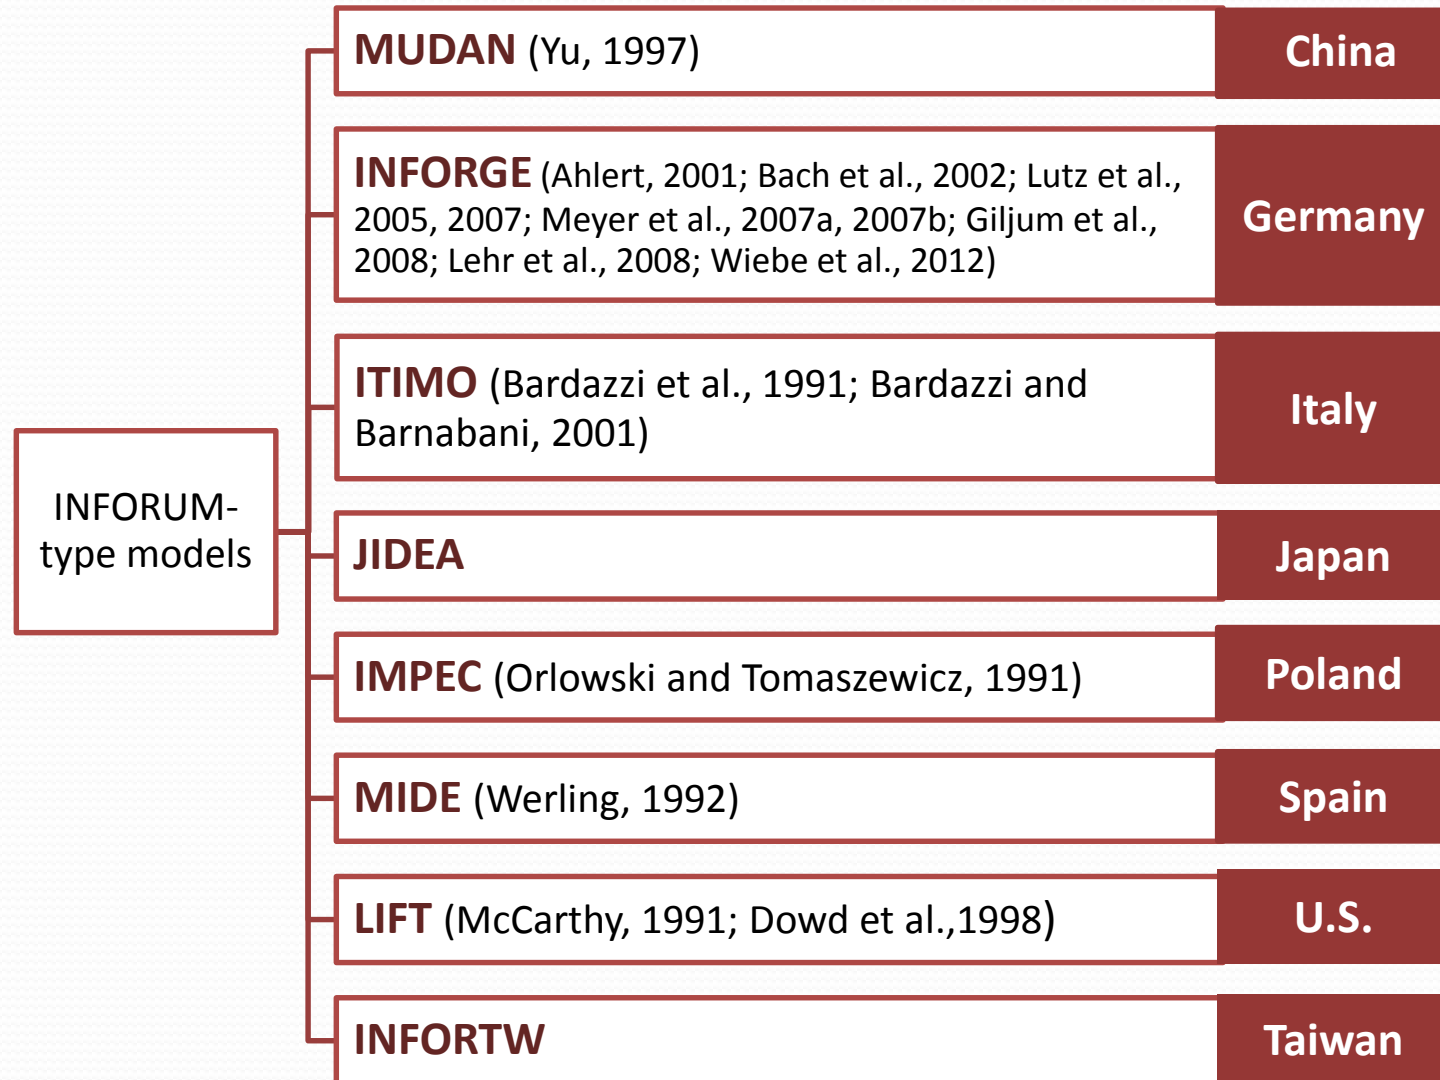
INFORUM-type models

MUDAN (Yu, 1997)

China

INFORGE (Ahlert, 2001; Bach et al., 2002; Lutz et al., 2005, 2007; Meyer et al., 2007a, 2007b; Giljum et al., 2008; Lehr et al., 2008; Wiebe et al., 2012)

Germany

ITIMO (Bardazzi et al., 1991; Bardazzi and Barnabani, 2001)

Italy

JIDEA

Japan

IMPEC (Orlowski and Tomaszewicz, 1991)

Poland

MIDE (Werling, 1992)

Spain

LIFT (McCarthy, 1991; Dowd et al.,1998)

U.S.

INFORTW

Taiwan